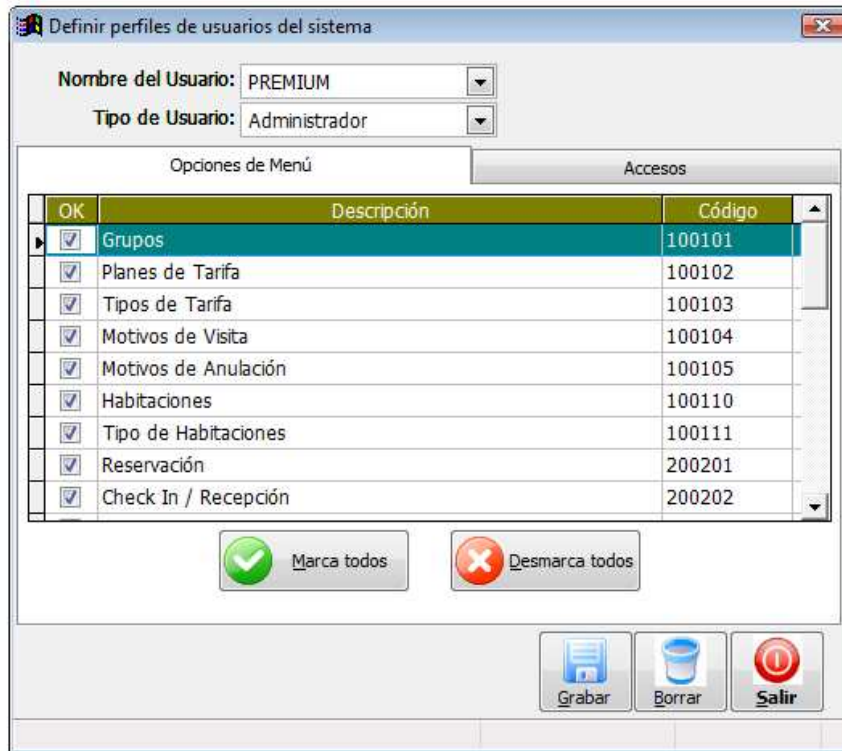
Definir perfiles de usuarios del sistema

Nombre del Usuario: PREMIUM
Tipo de Usuario: Administrador

Opciones de Menú | Accesos

| OK | Descripción | Código |
|---|---|---|
| ☑ | Grupos | 100101 |
| ☑ | Planes de Tarifa | 100102 |
| ☑ | Tipos de Tarifa | 100103 |
| ☑ | Motivos de Visita | 100104 |
| ☑ | Motivos de Anulación | 100105 |
| ☑ | Habitaciones | 100110 |
| ☑ | Tipo de Habitaciones | 100111 |
| ☑ | Reservación | 200201 |
| ☑ | Check In / Recepción | 200202 |

Marca todos
Desmarca todos

Grabar
Borrar
Salir